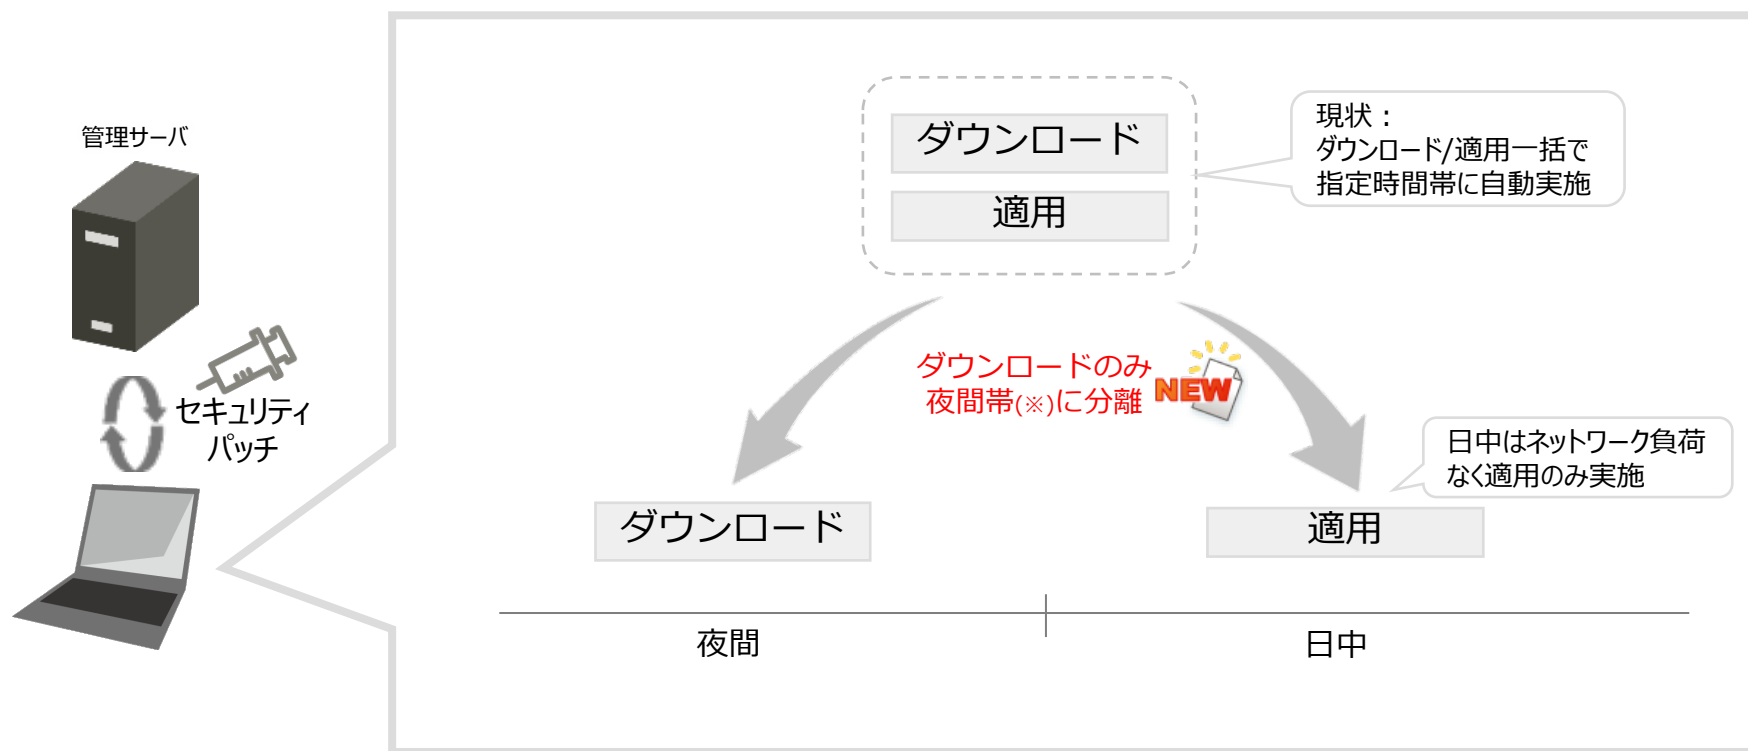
管理サーバ

セキュリティ
パッチ

ダウンロード

適用

現状：
ダウンロード/適用一括で
指定時間帯に自動実施

ダウンロードのみ
夜間帯(※)に分離

NEW

日中はネットワーク負荷
なく適用のみ実施

ダウンロード

適用

夜間

日中